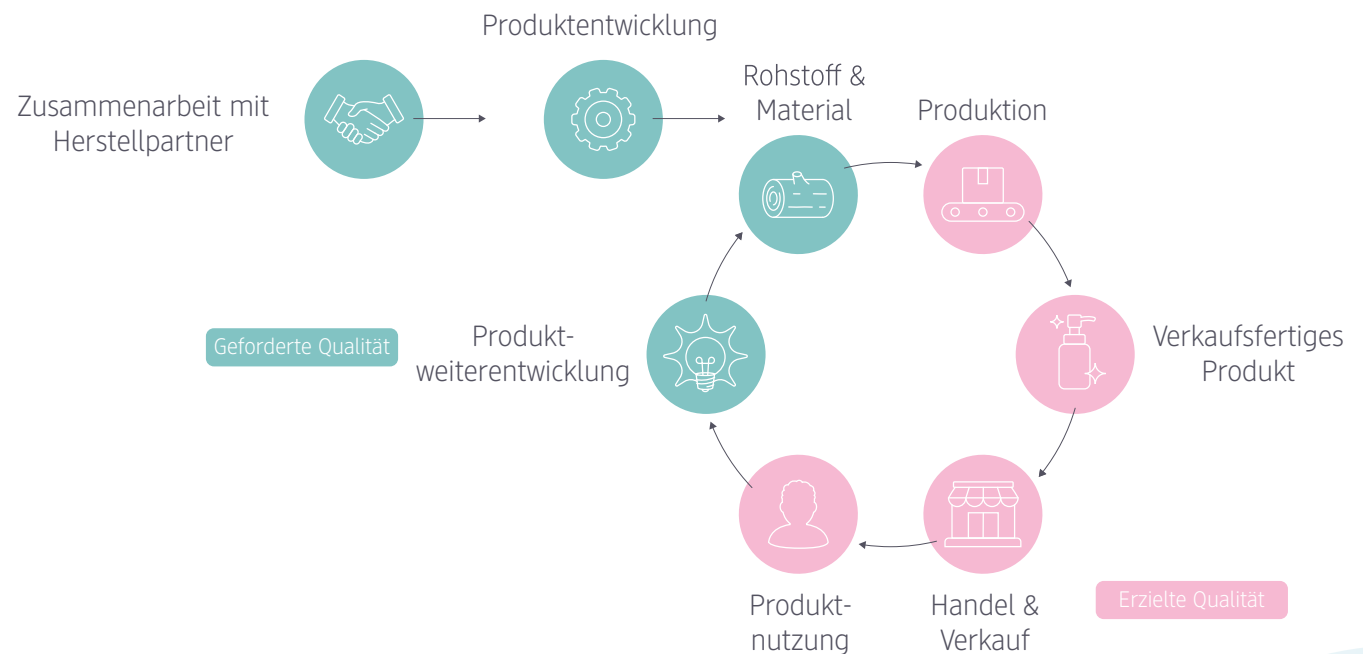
Produktentwicklung

Zusammenarbeit mit Herstellpartner

Rohstoff & Material

Produktion

Verkaufsfertiges Produkt

Handel & Verkauf

Produkt-nutzung

Produkt-weiterentwicklung

Geforderte Qualität

Erzielte Qualität